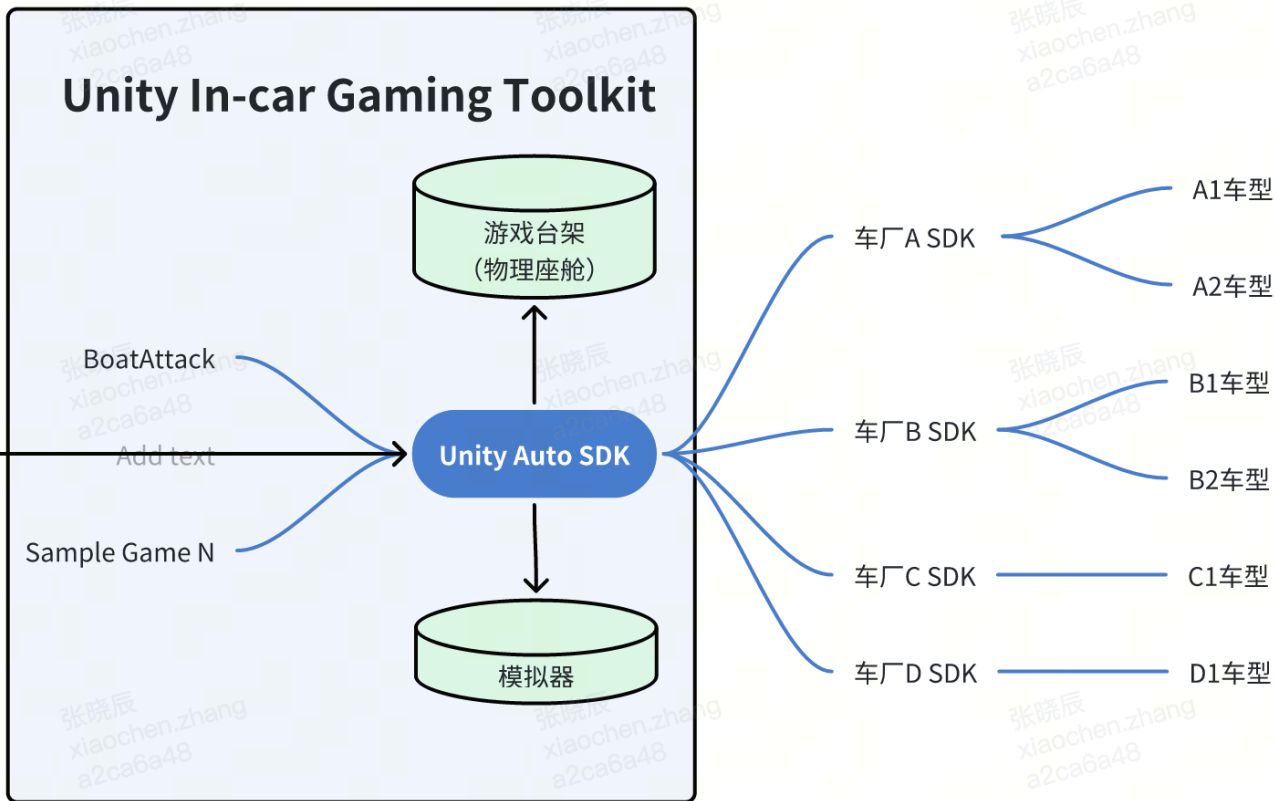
Unity In-car Gaming Toolkit

游戏台架
(物理座舱)

BoatAttack

Add text

Unity Auto SDK

Sample Game N

模拟器

车厂A SDK

A1车型

A2车型

车厂B SDK

B1车型

B2车型

车厂C SDK

C1车型

车厂D SDK

D1车型

张晓辰
xiaochen.zhang
a2ca6a48